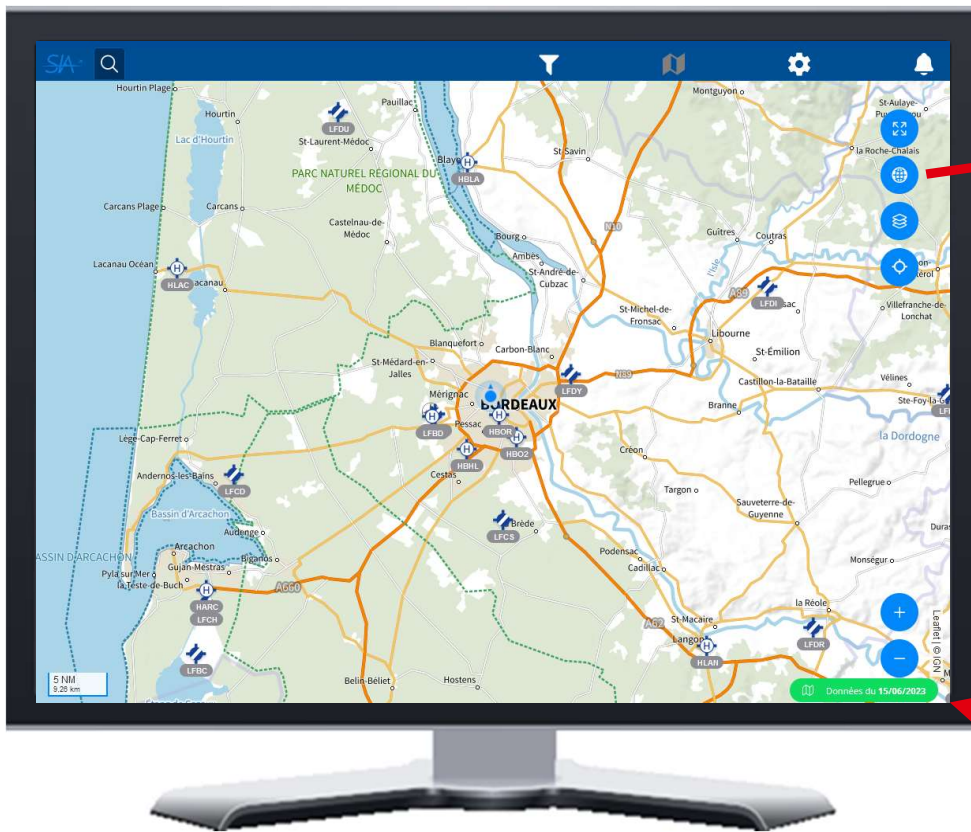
SIA

Hourtin Plage
Hourtin
Lac d'Hourtin
LFDU
St-Laurent-Médoc
Pauillac
PARC NATUREL REGIONAL DU MÉDOC
Blaye
HBLA
St Savin
Montguyon
St-Aulaye-Puymangou
la Roche-Chalais
Carcans Plage
Carcans
Castelnau-de-Médoc
Bourg
Ambès
St-André-de-Cubzac
N10
Guîtres
Coutras
Lacanau Océan
HLAC
Lacanau
A89
LFDI
Villefranche-de-Lonchat
St-Michel-de-Fronsac
Libourne
Blanquefort
Carbon-Blanc
St-Médard-en-Jalles
St-Émilion
N89
Castillon-la-Bataille
Vélines
Mérignac
BORDEAUX
LFDY
Ste-Foy-la-Grande
LFBD
Pessac
HBOR
HBO2
Lège-Cap-Ferret
HBHL
Créon
la Dordogne
Andernos-les-Bains
Cestas
LFCD
Targon
Pellegrue
Bassin d'Arcachon
Audenge
Sauveterre-de-Guyenne
Brède
LFCS
Duras
BASSIN D'ARCACHON
Arcachon
Biganos
Gujan-Mestras
Pyla sur Mer
la Teste-de-Buch
A660
Podensac
Cadillac
Monségur
HARC
LFCH
A62
St-Macaire
la Réole
Langon
LFDR
HLAN
LFBC
Hostens
Belin-Béliet
5 NM
9.26 km
Leaflet | © IGN
Données du 15/06/2023